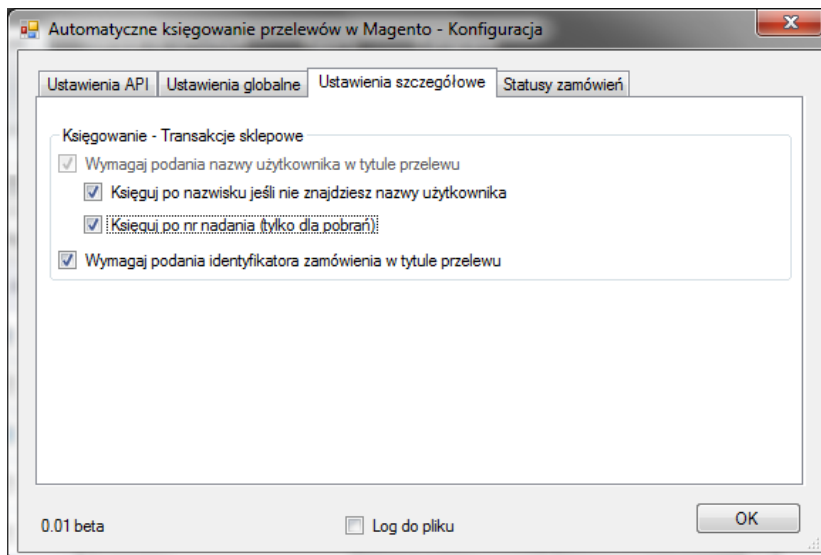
Automatyczne księgowanie przelewów w Magento - Konfiguracja

Ustawienia API | Ustawienia globalne | Ustawienia szczegółowe | Statusy zamówień

Księgowanie - Transakcje sklepowe

Wymagaj podania nazwy użytkownika w tytule przelewu

Księguj po nazwisku jeśli nie znajdziesz nazwy użytkownika

Księguj po nr nadania (tylko dla pobrań)

Wymagaj podania identyfikatora zamówienia w tytule przelewu

0.01 beta

Log do pliku

OK